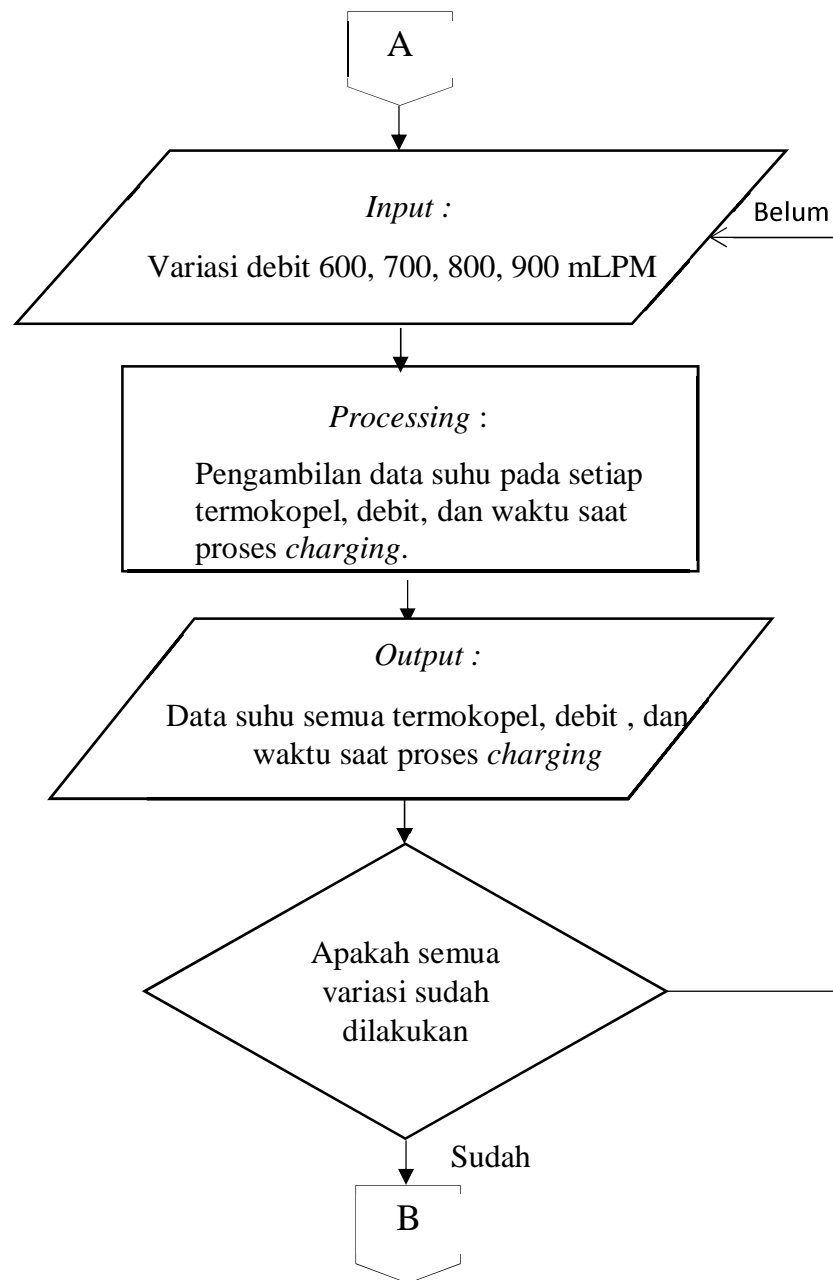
A

Input :

Belum

Variasi debit 600, 700, 800, 900 mLPM

Processing :

Pengambilan data suhu pada setiap termokopel, debit, dan waktu saat proses charging.

Output :

Data suhu semua termokopel, debit , dan waktu saat proses charging

Apakah semua variasi sudah dilakukan

Sudah

B